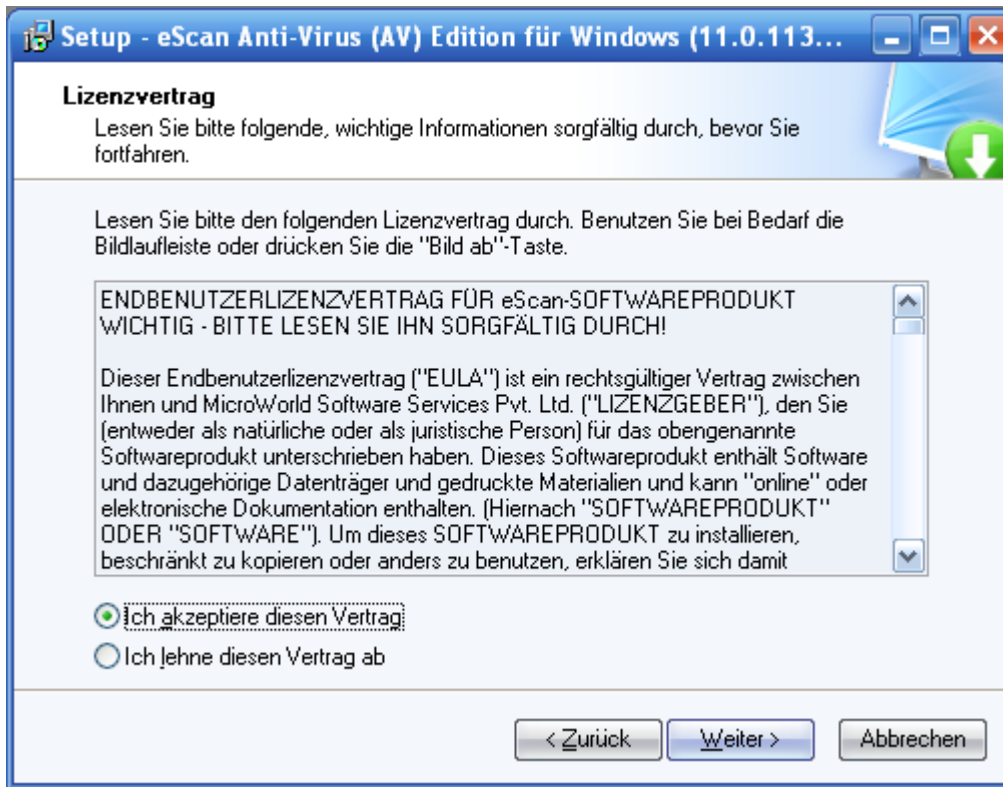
Setup - eScan Anti-Virus (AV) Edition für Windows (11.0.113...

Lizenzvertrag
Lesen Sie bitte folgende, wichtige Informationen sorgfältig durch, bevor Sie fortfahren.

Lesen Sie bitte den folgenden Lizenzvertrag durch. Benutzen Sie bei Bedarf die Bildlaufleiste oder drücken Sie die "Bild ab"-Taste.

ENDBENUTZERLIZENZVERTRAG FÜR eScan-SOFTWAREPRODUKT
WICHTIG - BITTE LESEN SIE IHN SORGFÄLTIG DURCH!

Dieser Endbenutzerlizenzvertrag ("EULA") ist ein rechtsgültiger Vertrag zwischen Ihnen und MicroWorld Software Services Pvt. Ltd. ("LIZENZGEBER"), den Sie (entweder als natürliche oder als juristische Person) für das obengenannte Softwareprodukt unterschrieben haben. Dieses Softwareprodukt enthält Software und dazugehörige Datenträger und gedruckte Materialien und kann "online" oder elektronische Dokumentation enthalten. (Hiernach "SOFTWAREPRODUKT" ODER "SOFTWARE"). Um dieses SOFTWAREPRODUKT zu installieren, beschränkt zu kopieren oder anders zu benutzen, erklären Sie sich damit

Ich akzeptiere diesen Vertrag
Ich lehne diesen Vertrag ab

< Zurück
Weiter >
Abbrechen